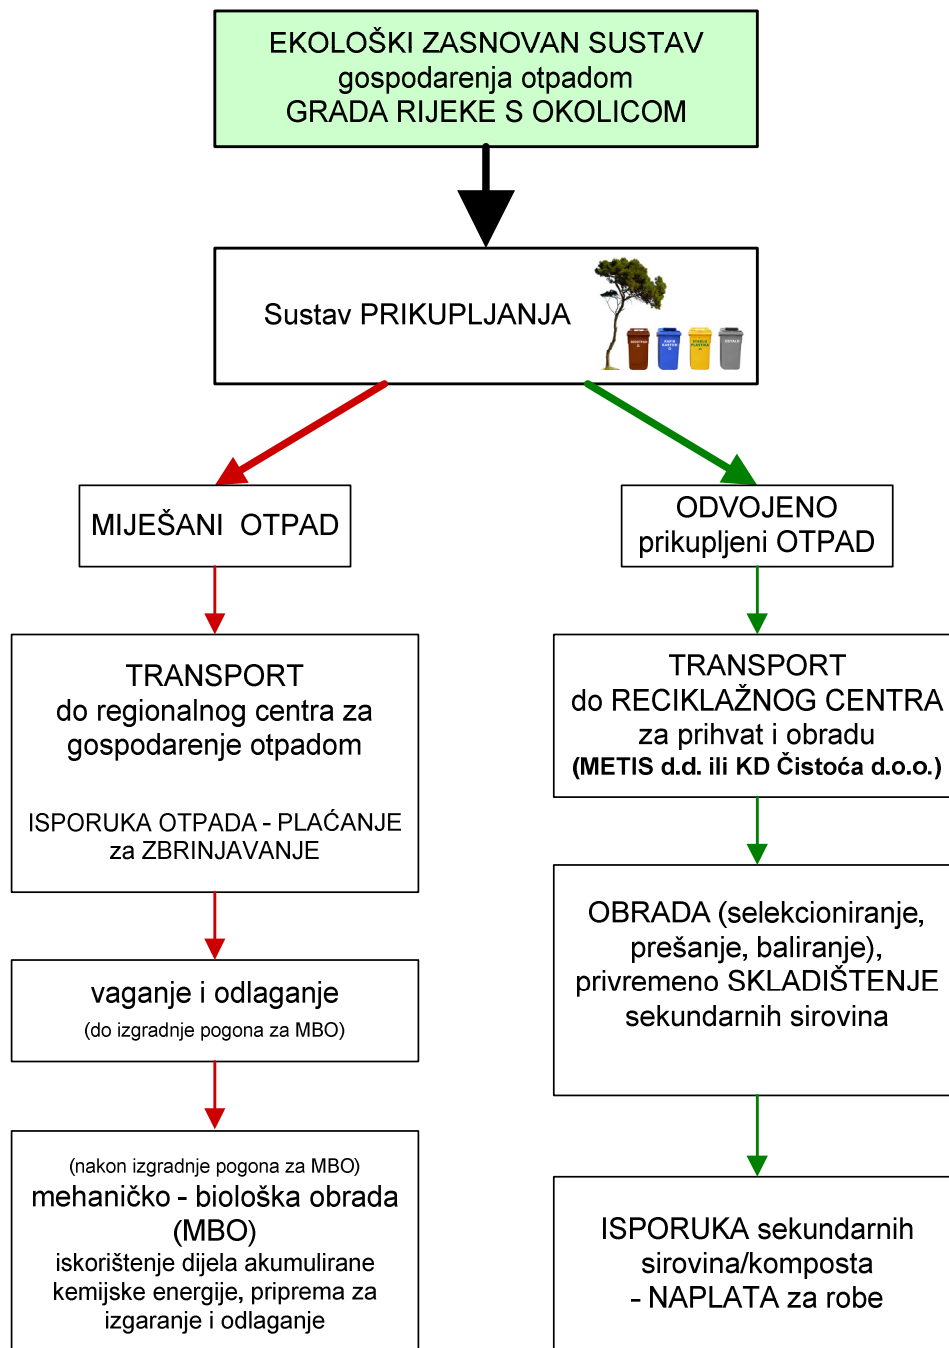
EKOLOŠKI ZASNOVAN SUSTAV
gospodarenja otpadom
GRADA RIJEKE S OKOLICOM

Sustav PRIKUPLJANJA

MIJEŠANI OTPAD

ODVOJENO
prikupljeni OTPAD

TRANSPORT
do regionalnog centra za gospodarenje otpadom

ISPORUKA OTPADA - PLAĆANJE za ZBRINJAVANJE

vaganje i odlaganje
(do izgradnje pogona za MBO)

(nakon izgradnje pogona za MBO)
mehaničko - biološka obrada (MBO)
iskorištenje dijela akumulirane kemijske energije, priprema za izgaranje i odlaganje

TRANSPORT
do RECIKLAŽNOG CENTRA
za prihvat i obradu
(METIS d.d. ili KD Čistoća d.o.o.)

OBRADA (selekcioniranje, prešanje, baliranje), privremeno SKLADIŠTENJE sekundarnih sirovina

ISPORUKA sekundarnih sirovina/komposta
- NAPLATA za robe